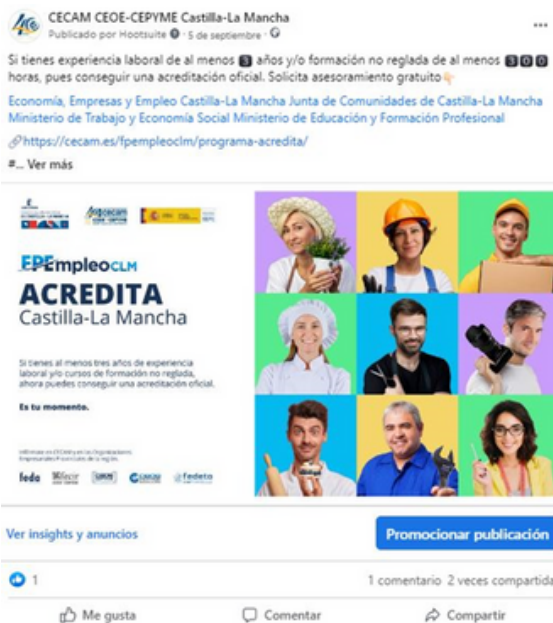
CECAM CEOE-CEPYME Castilla-La Mancha
Publicado por Hootsuite · 5 de septiembre ·

Si tienes experiencia laboral de al menos 3 años y/o formación no reglada de al menos 300 horas, pues conseguir una acreditación oficial. Solicita asesoramiento gratuito

Economía, Empresas y Empleo Castilla-La Mancha Junta de Comunidades de Castilla-La Mancha Ministerio de Trabajo y Economía Social Ministerio de Educación y Formación Profesional

https://cecam.es/fpempleoclm/programa-acredita/

#... Ver más

cecam

FPEmpleoCLM
ACREDITA
Castilla-La Mancha

Si tienes al menos tres años de experiencia laboral y/o cursos de formación no reglada, ahora puedes conseguir una acreditación oficial.

Es tu momento.

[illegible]

feda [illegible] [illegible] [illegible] fedeto

Ver insights y anuncios

Promocionar publicación

1

1 comentario 2 veces compartida

Me gusta

Comentar

Compartir